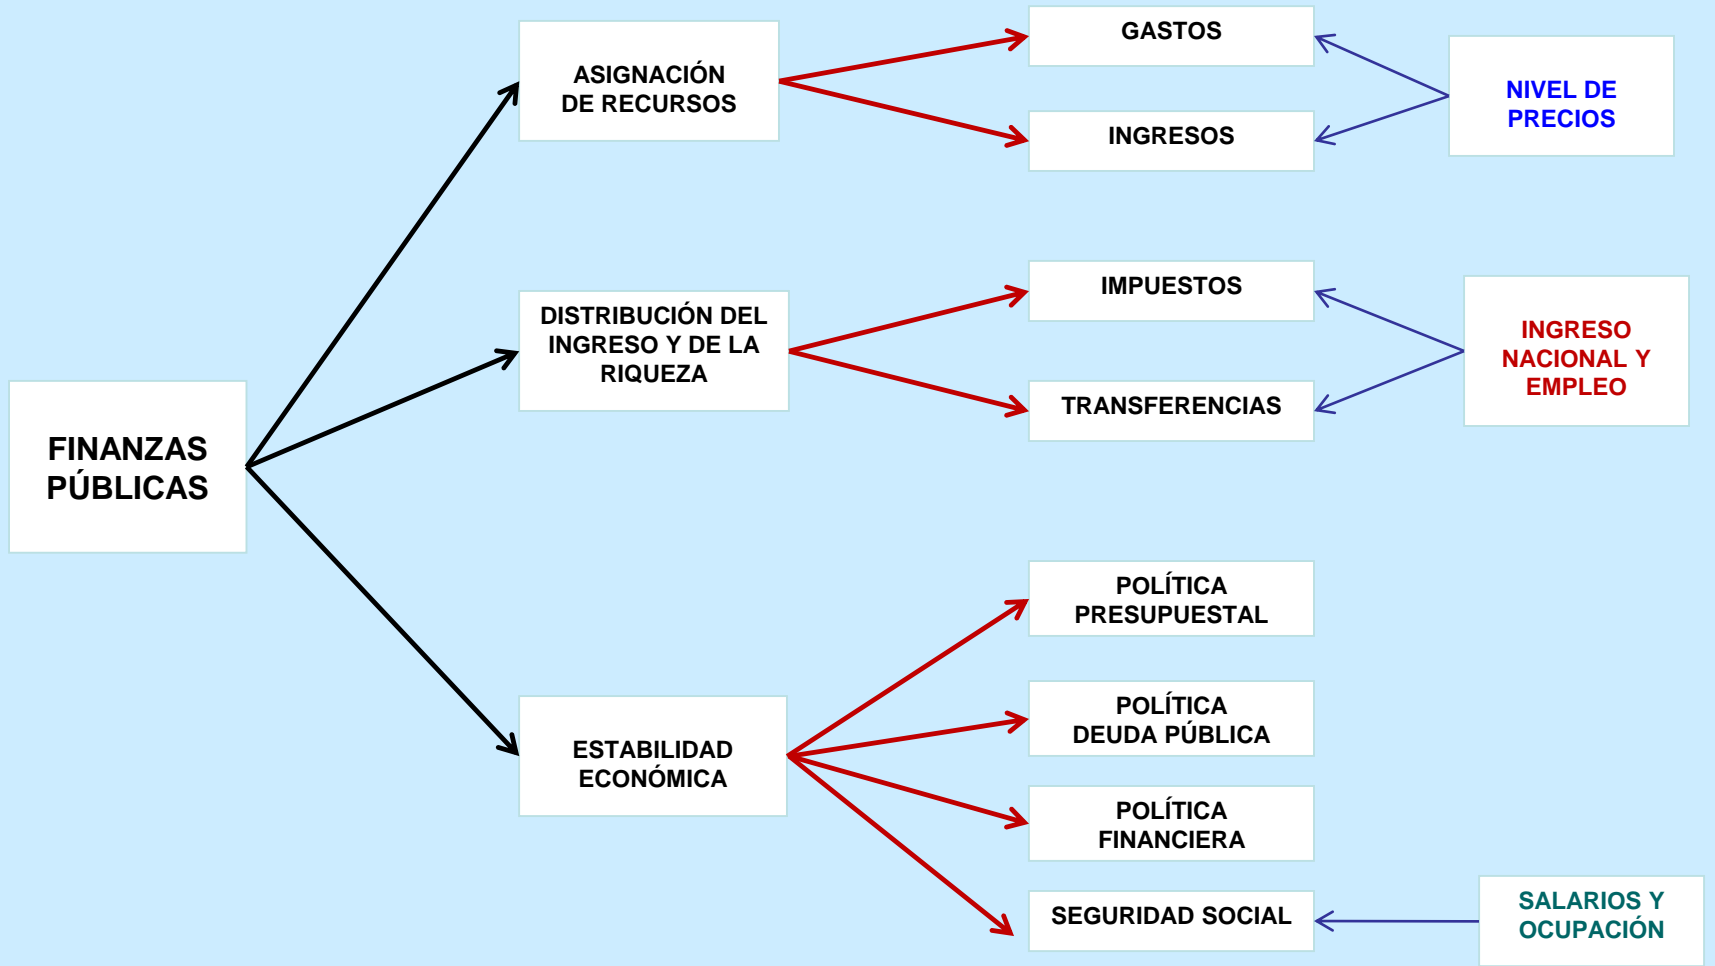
FINANZAS PÚBLICAS

ASIGNACIÓN DE RECURSOS

GASTOS

INGRESOS

NIVEL DE PRECIOS

DISTRIBUCIÓN DEL INGRESO Y DE LA RIQUEZA

IMPUESTOS

TRANSFERENCIAS

INGRESO NACIONAL Y EMPLEO

ESTABILIDAD ECONÓMICA

POLÍTICA PRESUPUESTAL

POLÍTICA DEUDA PÚBLICA

POLÍTICA FINANCIERA

SEGURIDAD SOCIAL

SALARIOS Y OCUPACIÓN